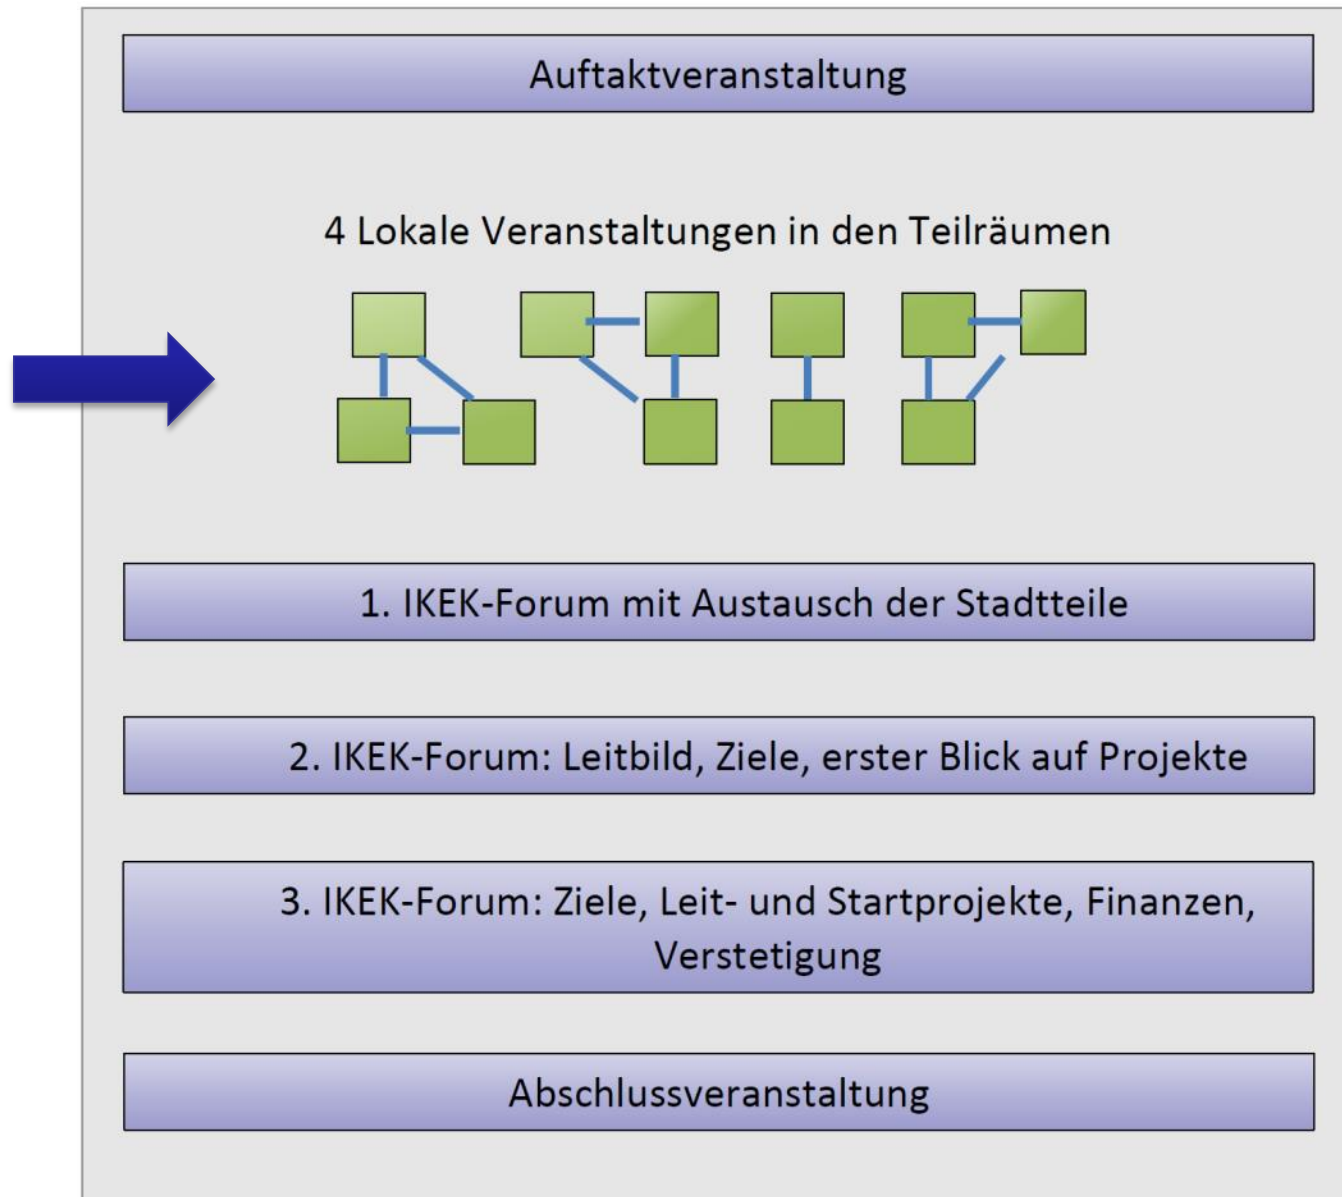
Auftaktveranstaltung

4 Lokale Veranstaltungen in den Teilräumen

1. IKEK-Forum mit Austausch der Stadtteile

2. IKEK-Forum: Leitbild, Ziele, erster Blick auf Projekte

3. IKEK-Forum: Ziele, Leit- und Startprojekte, Finanzen, Verstetigung

Abschlussveranstaltung